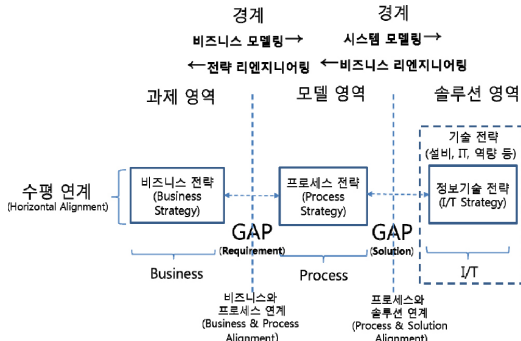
경계

비즈니스 모델링→

←전략 리엔지니어링

경계

시스템 모델링→

←비즈니스 리엔지니어링

과제 영역

모델 영역

솔루션 영역

기술 전략
(설비, IT, 역량 등)

수평 연계
(Horizontal Alignment)

비즈니스 전략
(Business Strategy)

프로세스 전략
(Process Strategy)

정보기술 전략
(I/T Strategy)

GAP
(Requirement)

GAP
(Solution)

Business

Process

I/T

비즈니스와 프로세스 연계
(Business & Process Alignment)

프로세스와 솔루션 연계
(Process & Solution Alignment)